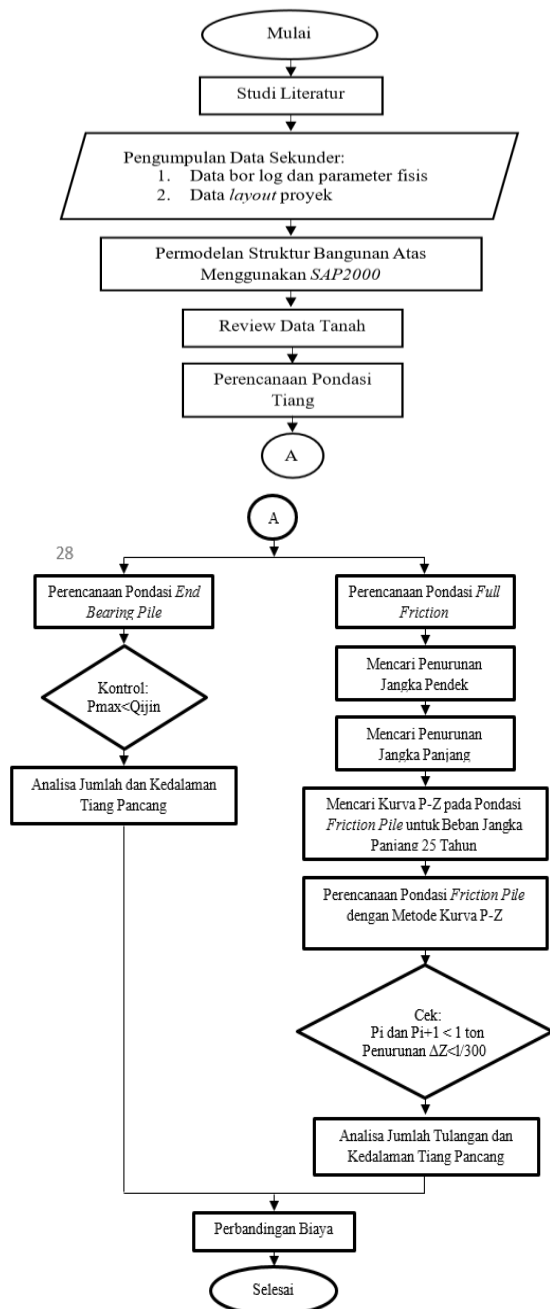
Mulai

Studi Literatur

Pengumpulan Data Sekunder:
1. Data bor log dan parameter fisis
2. Data *layout* proyek

Permodelan Struktur Bangunan Atas Menggunakan *SAP2000*

Review Data Tanah

Perencanaan Pondasi Tiang

A

A

28

Perencanaan Pondasi *End Bearing Pile*

Kontrol: Pmax<Qijin

Analisa Jumlah dan Kedalaman Tiang Pancang

Perencanaan Pondasi *Full Friction*

Mencari Penurunan Jangka Pendek

Mencari Penurunan Jangka Panjang

Mencari Kurva P-Z pada Pondasi *Friction Pile* untuk Beban Jangka Panjang 25 Tahun

Perencanaan Pondasi *Friction Pile* dengan Metode Kurva P-Z

Cek: Pi dan Pi+1 < 1 ton Penurunan ΔZ<l/300

Analisa Jumlah Tulangan dan Kedalaman Tiang Pancang

Perbandingan Biaya

Selesai